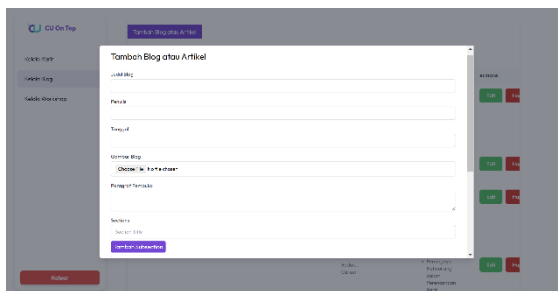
CU On Top

Tambah Blog atau Artikel

Kelola Event

Kelola Blog

Kelola Resources

Logout

Tambah Blog atau Artikel

Judul Blog

Penulis

Tanggal

Gambar Blog

Choose File No file chosen

Paragraf Pembuka

Sections

Section Title

Tambah Subsection

actions

Edit

Edit

Edit

Edit